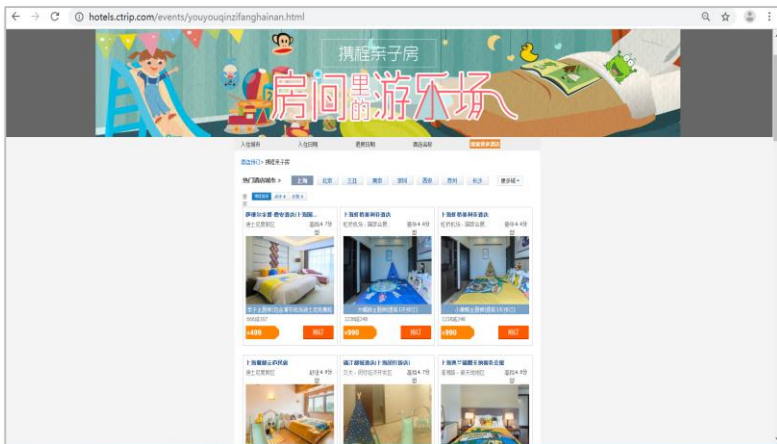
hotels.ctrip.com/events/youyouqinzifanghainan.html

携程亲子房

房间里的游乐场

入住城市 入住日期 退房日期 酒店名称 搜索更多酒店

酒店排行 > 携程亲子房

热门酒店城市 > 上海 北京 三亚 南京 深圳 西安 苏州 长沙 更多城市

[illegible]

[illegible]

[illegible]

¥499 预订

¥990 预订

¥990 预订

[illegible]

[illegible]

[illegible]